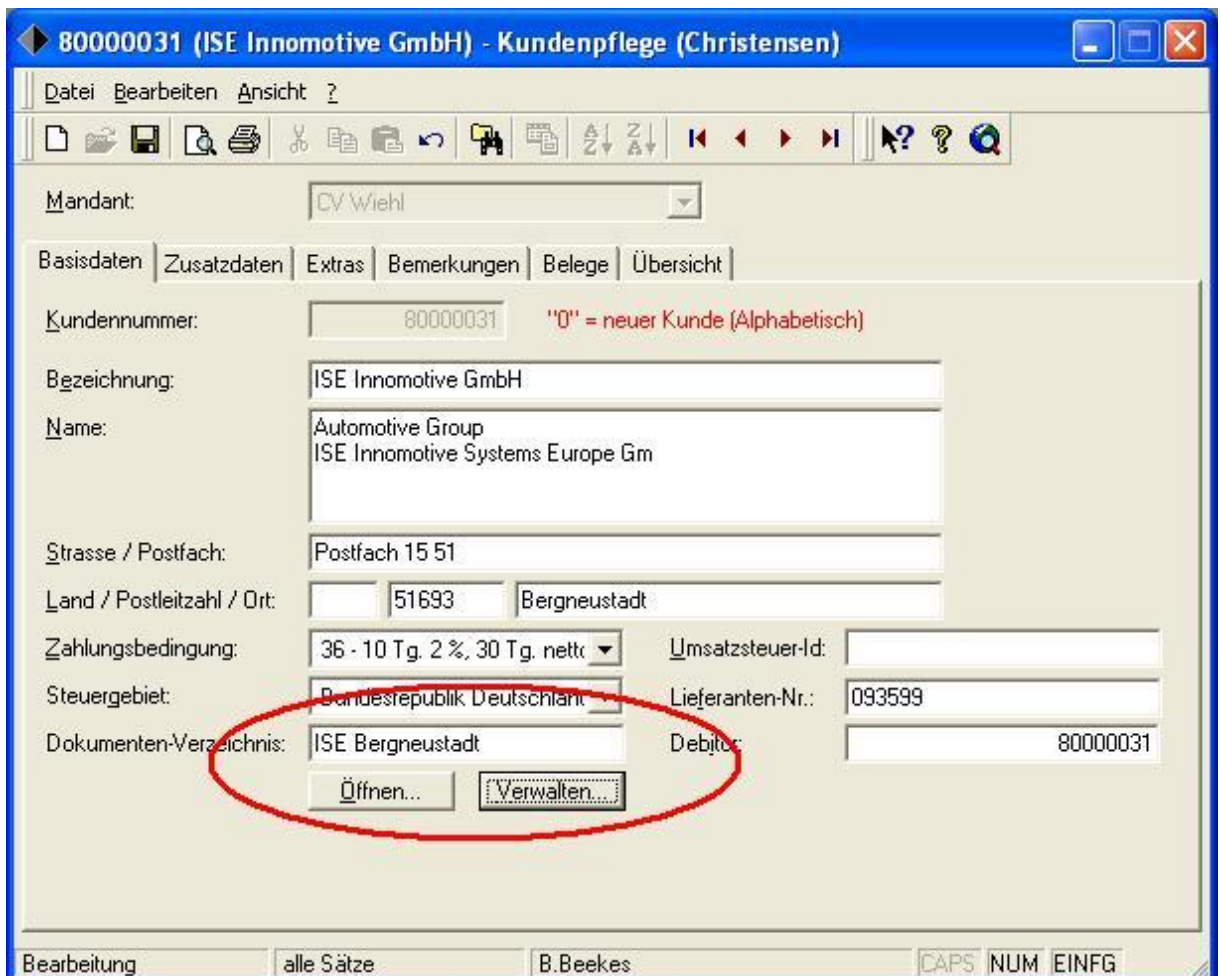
80000031 (ISE Innomotive GmbH) - Kundenpflege (Christensen)

Datei Bearbeiten Ansicht ?

Mandant: CV Wiehl

Basisdaten | Zusatzdaten | Extras | Bemerkungen | Belege | Übersicht

Kundennummer: 80000031 "0" = neuer Kunde (Alphabetisch)

Bezeichnung: ISE Innomotive GmbH

Name: Automotive Group
ISE Innomotive Systems Europe Gm

Strasse / Postfach: Postfach 15 51

Land / Postleitzahl / Ort: 51693 Bergneustadt

Zahlungsbedingung: 36 - 10 Tg. 2 %, 30 Tg. netto

Umsatzsteuer-Id:

Steuergebiet: Bundesrepublik Deutschland

Lieferanten-Nr.: 093599

Dokumenten-Verzeichnis: ISE Bergneustadt

Debitor: 80000031

Öffnen...

Verwalten...

Bearbeitung | alle Sätze | B.Beekes | CAPS | NUM | EINFG